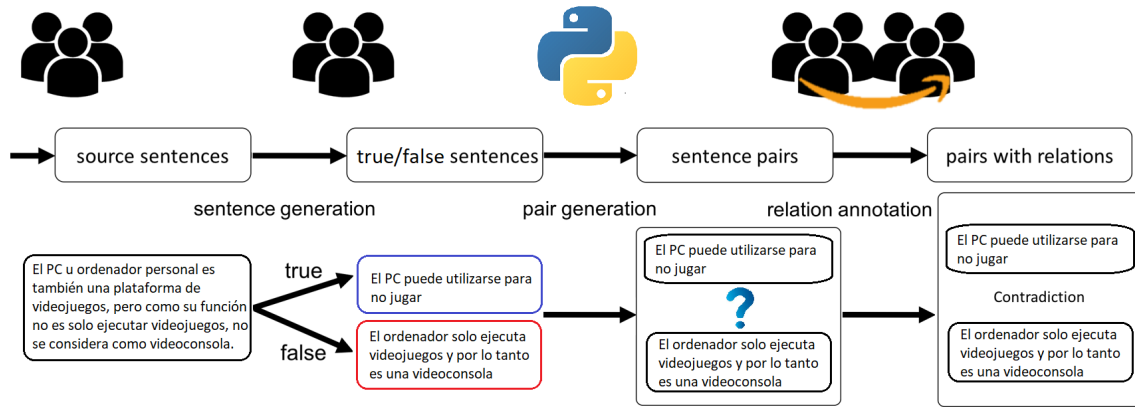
source sentences

true/false sentences

sentence pairs

pairs with relations

sentence generation

pair generation

relation annotation

El PC u ordenador personal es también una plataforma de videojuegos, pero como su función no es solo ejecutar videojuegos, no se considera como videoconsola.

true

false

El PC puede utilizarse para no jugar

El ordenador solo ejecuta videojuegos y por lo tanto es una videoconsola

El PC puede utilizarse para no jugar

?

El ordenador solo ejecuta videojuegos y por lo tanto es una videoconsola

El PC puede utilizarse para no jugar

Contradiction

El ordenador solo ejecuta videojuegos y por lo tanto es una videoconsola